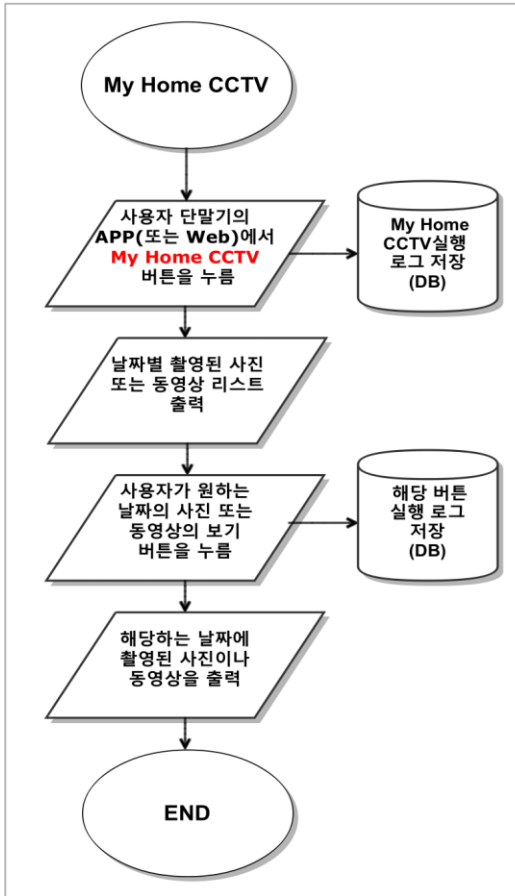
My Home CCTV

사용자 단말기의 APP(또는 Web)에서 My Home CCTV 버튼을 누름

My Home CCTV실행 로그 저장 (DB)

날짜별 촬영된 사진 또는 동영상 리스트 출력

사용자가 원하는 날짜의 사진 또는 동영상의 보기 버튼을 누름

해당 버튼 실행 로그 저장 (DB)

해당하는 날짜에 촬영된 사진이나 동영상을 출력

END